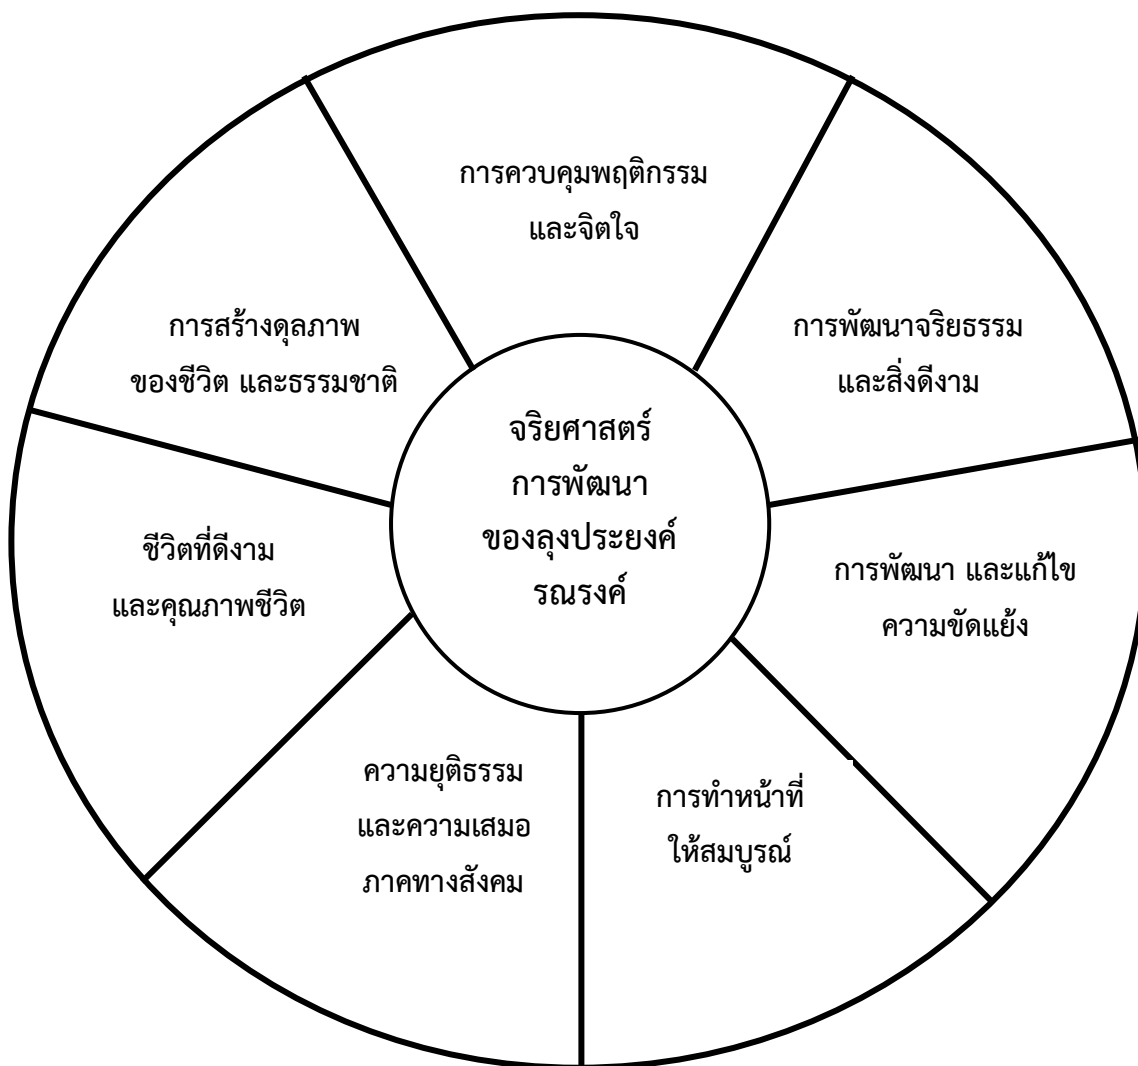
จริยศาสตร์ การพัฒนา ของลุงประยงค์ รณรงค์

การควบคุมพฤติกรรม และจิตใจ

การพัฒนาจริยธรรม และสิ่งดีงาม

การพัฒนา และแก้ไข ความขัดแย้ง

การทำหน้าที่ ให้สมบูรณ์

ความยุติธรรม และความเสมอ ภาคทางสังคม

ชีวิตที่ดีงาม และคุณภาพชีวิต

การสร้างดุลภาพ ของชีวิต และธรรมชาติ